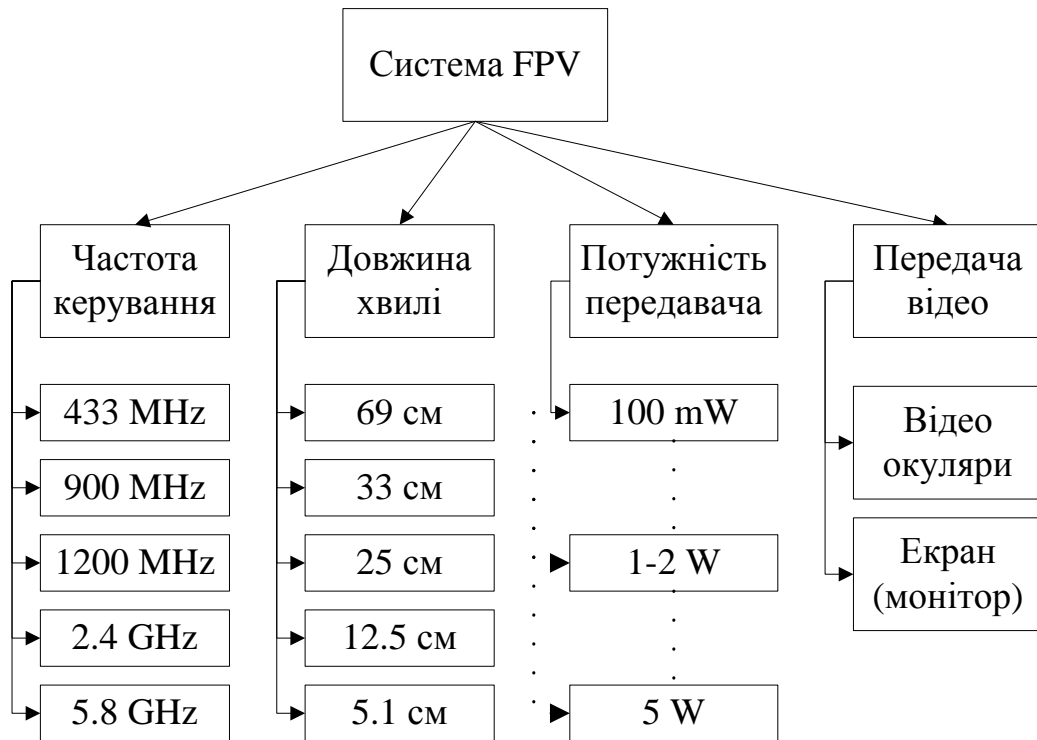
Система FPV

Частота керування

433 MHz

900 MHz

1200 MHz

2.4 GHz

5.8 GHz

Довжина хвилі

69 см

33 см

25 см

12.5 см

5.1 см

Потужність передавача

100 mW

1-2 W

5 W

Передача відео

Відео окуляри

Екран (монітор)